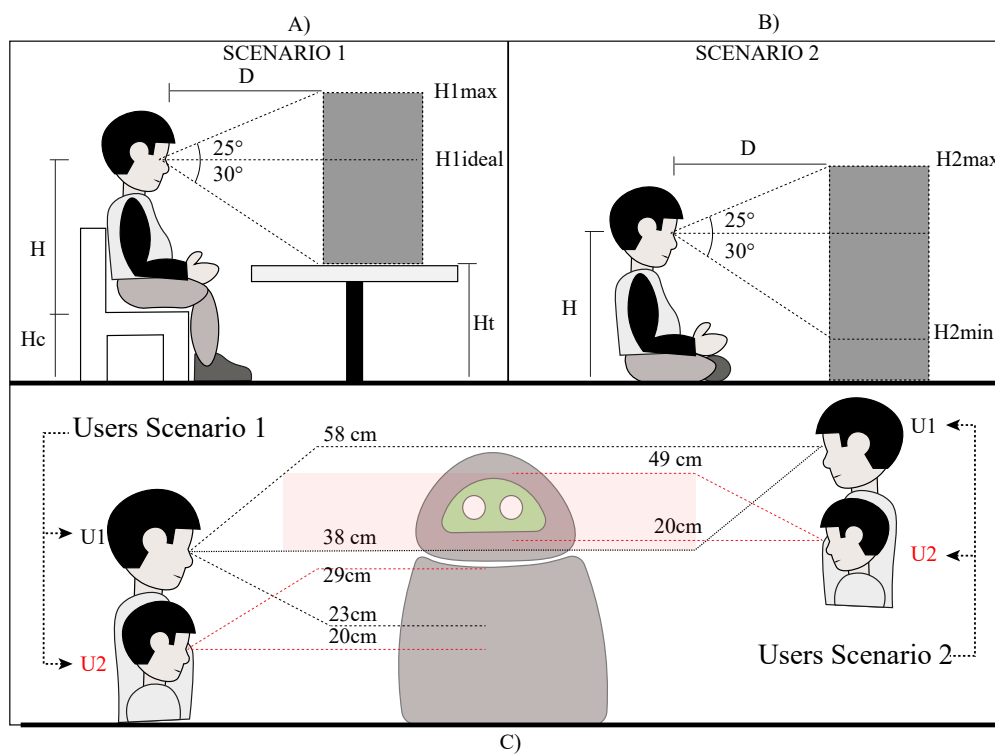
A)

SCENARIO 1

D

H1max

25°

H1ideal

30°

H

Hc

Ht

B)

SCENARIO 2

D

H2max

25°

30°

H

H2min

Users Scenario 1

58 cm

49 cm

U1

U1

38 cm

20cm

29cm

U2

23cm

20cm

U2

Users Scenario 2

C)